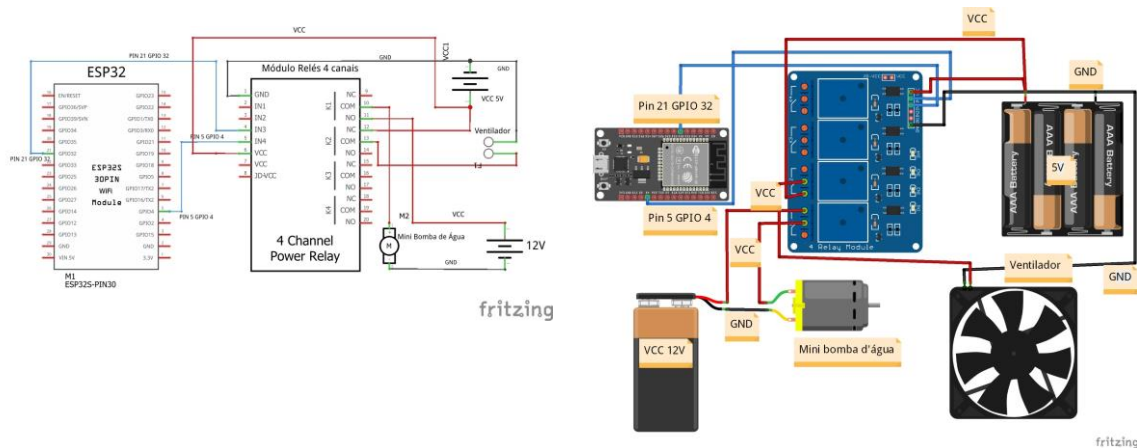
VCC
PIN 21 GPIO 32
GND
VCC1
ESP32
Módulo Relés 4 canais
GND
EN/RESET
GPIO36/SVP
GPIO39/SVN
GPIO34
GPIO35
GPIO32
GPIO33
GPIO25
GPIO26
GPIO27
GPIO14
GPIO12
GPIO13
GND
VIN 5V
GPIO23
GPIO22
GPIO1/TX0
GPIO3/RX0
GPIO21
GPIO19
GPIO18
GPIO5
GPIO17/TX2
GPIO16/RX2
GPIO4
GPIO2
GPIO15
GND
3.3V
ESP32S
30PIN
WiFi
Module
PIN 21 GPIO 32
PIN 5 GPIO 4
PIN 5 GPIO 4
M1
ESP32S-PIN30
GND
IN1
IN2
IN3
IN4
VCC
VCC
JD-VCC
K1
K2
K3
K4
NC
COM
NO
NC
COM
NO
NC
COM
NO
NC
COM
NO
VCC 5V
Ventilador
4 Channel
Power Relay
M2
Mini Bomba de Água
VCC
12V
GND
fritzing
VCC
GND
Pin 21 GPIO 32
5V
AAA Battery
AAA Battery
VCC
Pin 5 GPIO 4
VCC
4 Relay Module
Ventilador
GND
GND
VCC 12V
Mini bomba d'água
fritzing